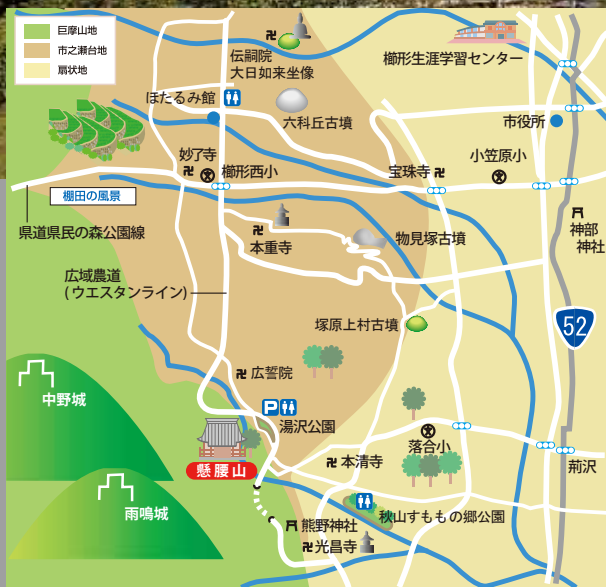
巨摩山地
市之瀬台地
扇状地

伝嗣院
大日如来坐像

櫛形生涯学習センター

ほたるみ館

六科丘古墳

市役所

妙了寺

櫛形西小

宝珠寺

小笠原小

棚田の風景

県道県民の森公園線

本重寺

物見塚古墳

神部神社

広域農道
（ウエスタンライン）

塚原上村古墳

52

中野城

広誓院

湯沢公園

落合小

懸腰山

本清寺

荊沢

雨鳴城

熊野神社

秋山すももの郷公園

光昌寺